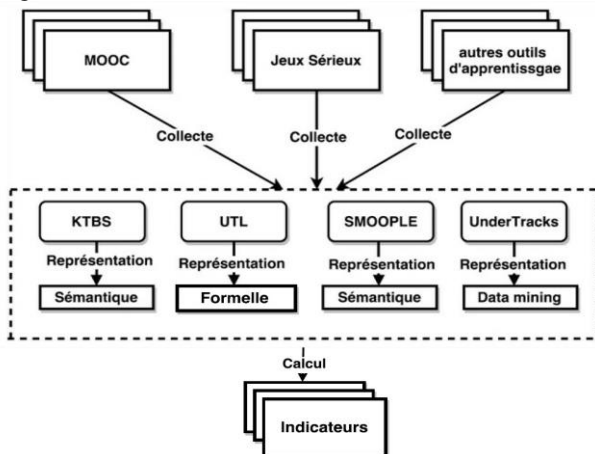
MOOC

Jeux Sérieux

autres outils d'apprentissgae

Collecte

Collecte

Collecte

KTBS

Représentation

Sémantique

UTL

Représentation

Formelle

SMOOPLE

Représentation

Sémantique

UnderTracks

Représentation

Data mining

Calcul

Indicateurs